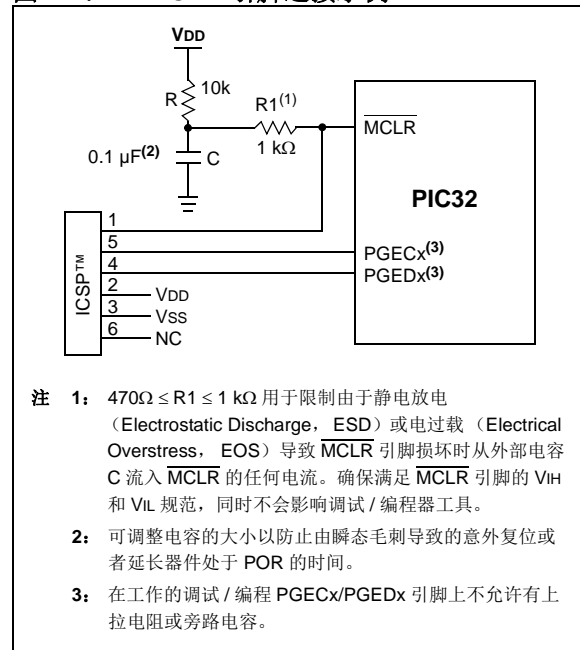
VDD

R 10k

R1$^{(1)}$

1 kΩ

$\overline{MCLR}$

0.1 µF$^{(2)}$

C

PIC32

ICSP™

1
5
4
2
3
6

PGECx$^{(3)}$
PGEDx$^{(3)}$

VDD
VSS
NC

注 1： 470Ω ≤ R1 ≤ 1 kΩ 用于限制由于静电放电（Electrostatic Discharge，ESD）或电过载（Electrical Overstress，EOS）导致 $\overline{MCLR}$ 引脚损坏时从外部电容 C 流入 $\overline{MCLR}$ 的任何电流。确保满足 $\overline{MCLR}$ 引脚的 VIH 和 VIL 规范，同时不会影响调试 / 编程器工具。

2： 可调整电容的大小以防止由瞬态毛刺导致的意外复位或者延长器件处于 POR 的时间。

3： 在工作的调试 / 编程 PGECx/PGEDx 引脚上不允许有上拉电阻或旁路电容。